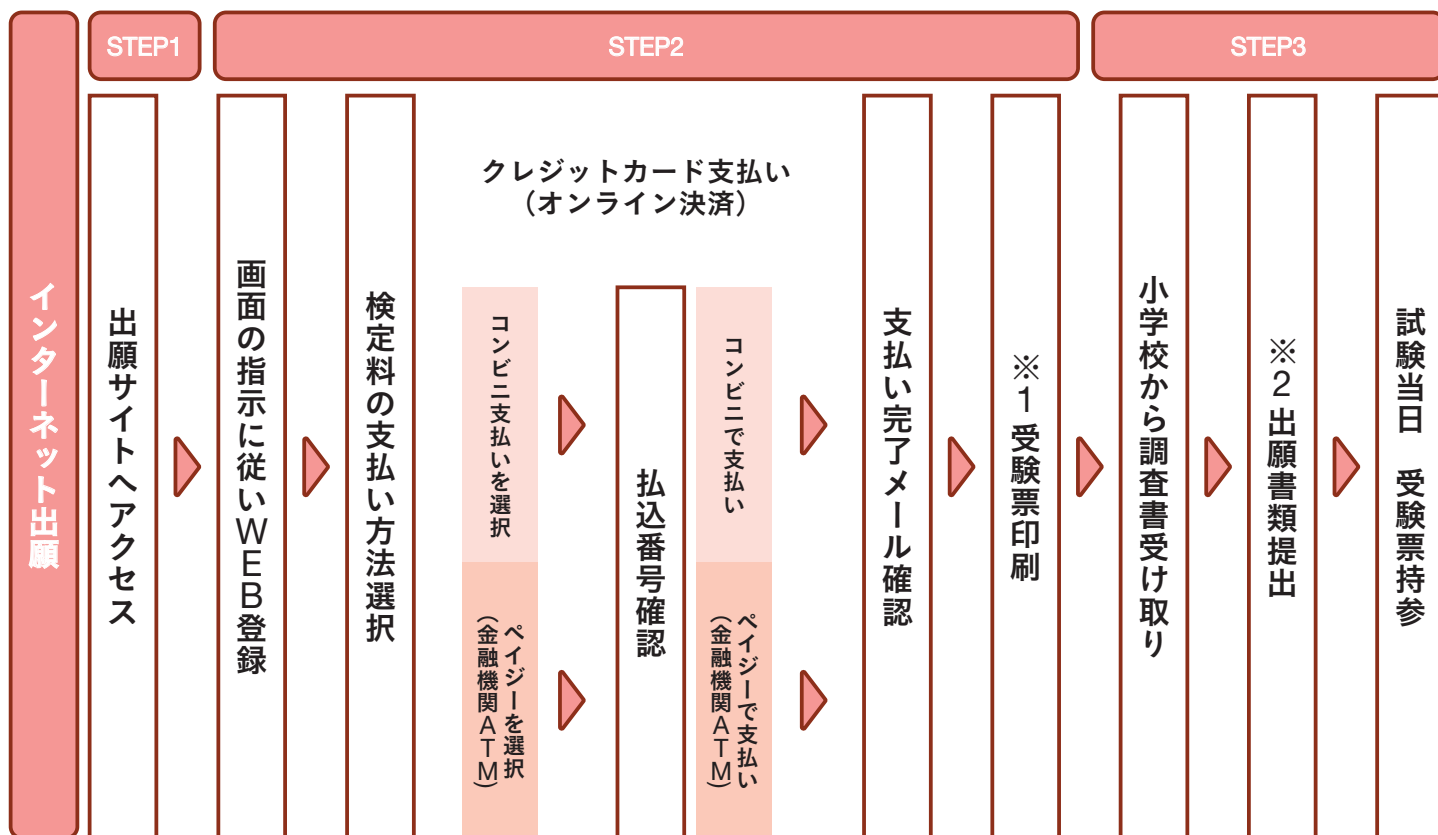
インターネット出願

STEP1

STEP2

STEP3

出願サイトへアクセス

画面の指示に従いWEB登録

検定料の支払い方法選択

クレジットカード支払い（オンライン決済）

コンビニ支払いを選択

ペイジーを選択（金融機関ATM）

払込番号確認

コンビニで支払い

ペイジーで支払い（金融機関ATM）

支払い完了メール確認

※1 受験票印刷

小学校から調査書受け取り

※2 出願書類提出

試験当日 受験票持参